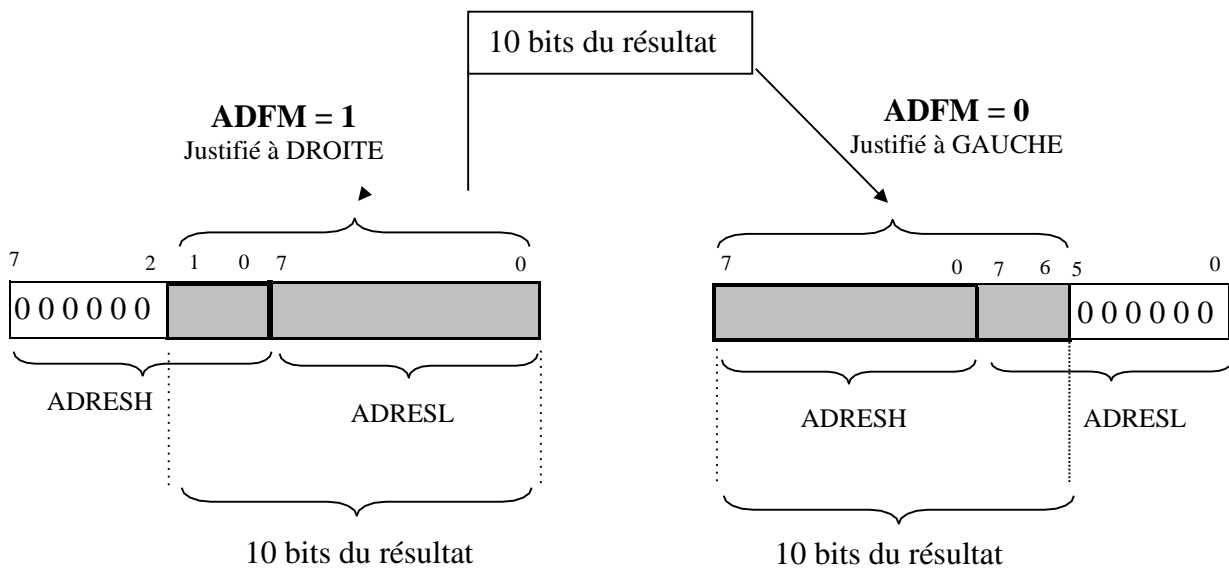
10 bits du résultat

**ADFM = 1**
Justifié à DROITE

**ADFM = 0**
Justifié à GAUCHE

7 2 1 0 7 0

0 0 0 0 0 0

ADRESH

ADRESL

10 bits du résultat

7 0 7 6 5 0

0 0 0 0 0 0

ADRESH

ADRESL

10 bits du résultat